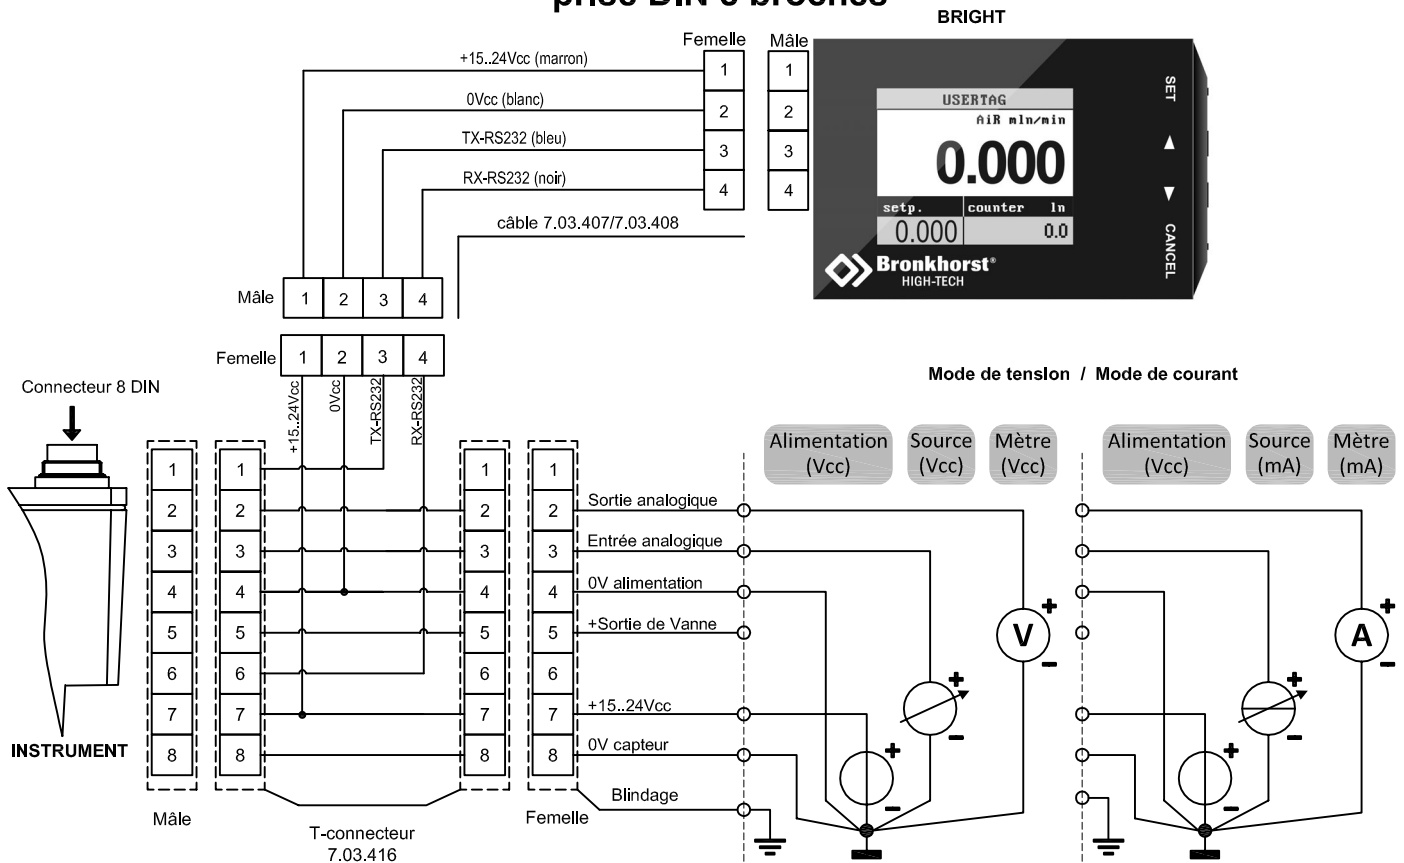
prise DIN 8 broches

BRIGHT

Femelle Mâle

+15..24Vcc (marron)
0Vcc (blanc)
TX-RS232 (bleu)
RX-RS232 (noir)

1 1
2 2
3 3
4 4

câble 7.03.407/7.03.408

USERTAG
AiR mln/min
0.000
setp. counter ln
0.000 0.0
Bronkhorst®
HIGH-TECH

SET
▲
▼
CANCEL

Mâle 1 2 3 4
Femelle 1 2 3 4

+15..24Vcc
0Vcc
TX-RS232
RX-RS232

Connecteur 8 DIN

INSTRUMENT

Mode de tension / Mode de courant

Alimentation (Vcc) Source (Vcc) Mètre (Vcc)
Alimentation (Vcc) Source (mA) Mètre (mA)

1 1 1 1
2 2 2 2 Sortie analogique
3 3 3 3 Entrée analogique
4 4 4 4 0V alimentation
5 5 5 5 +Sortie de Vanne
6 6 6 6
7 7 7 7 +15..24Vcc
8 8 8 8 0V capteur
Blindage

V
A
+
−

Mâle

T-connecteur
7.03.416

Femelle